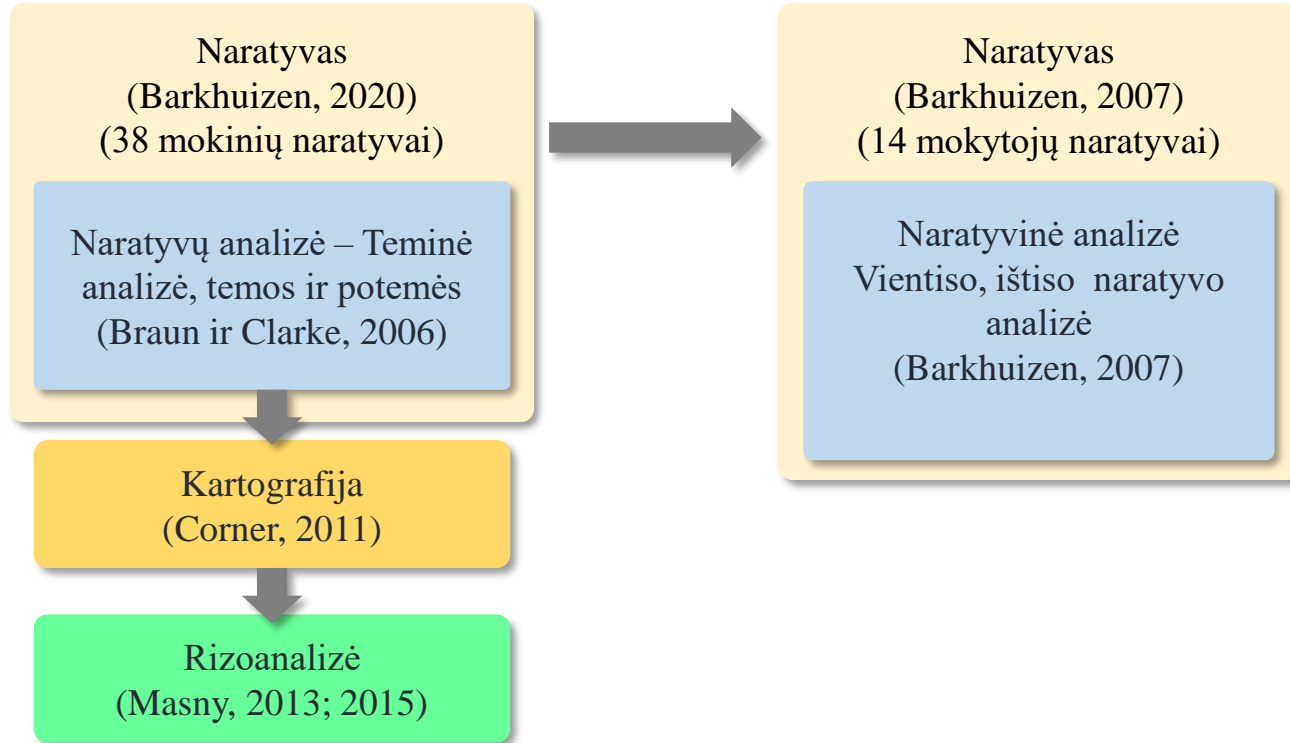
Naratyvas
(Barkhuizen, 2020)
(38 mokinių naratyvai)

Naratyvų analizė – Teminė analizė, temos ir potemės
(Braun ir Clarke, 2006)

Kartografija
(Corner, 2011)

Rizoanalizė
(Masny, 2013; 2015)

Naratyvas
(Barkhuizen, 2007)
(14 mokytojų naratyvai)

Naratyvinė analizė
Vientiso, ištiso naratyvo analizė
(Barkhuizen, 2007)